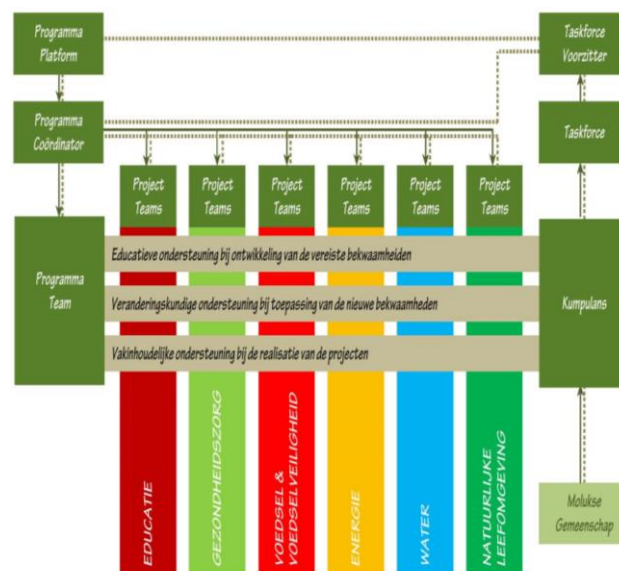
Programma Platform

Taskforce Voorzitter

Programma Coördinator

Taskforce

Project Teams

Project Teams

Project Teams

Project Teams

Project Teams

Project Teams

Programma Team

Educatieve ondersteuning bij ontwikkeling van de vereiste bekwaamheden

Veranderingskundige ondersteuning bij toepassing van de nieuwe bekwaamheden

Vakinhoudelijke ondersteuning bij de realisatie van de projecten

Kumpulans

EDUCATIE

GEZONDHEIDSZORG

VOEDSEL & VOEDSELVEILIGHEID

ENERGIE

WATER

NATUURLIJKE LEEFOMGEVING

Molukse Gemeenschap